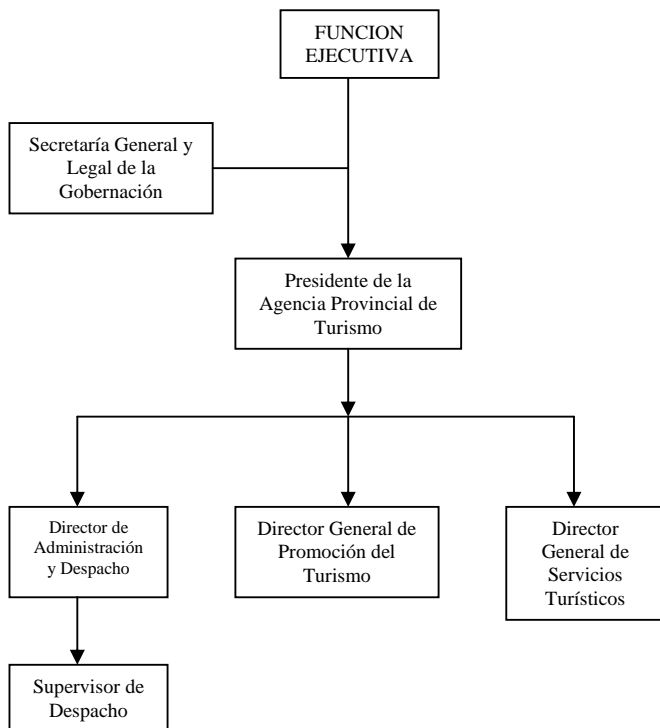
FUNCION EJECUTIVA

Secretaría General y Legal de la Gobernación

Presidente de la Agencia Provincial de Turismo

Director de Administración y Despacho

Director General de Promoción del Turismo

Director General de Servicios Turísticos

Supervisor de Despacho